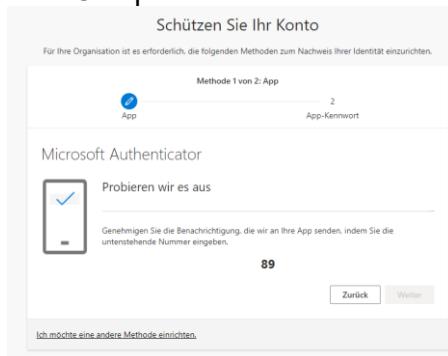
Schützen Sie Ihr Konto

Für Ihre Organisation ist es erforderlich, die folgenden Methoden zum Nachweis Ihrer Identität einzurichten.

Methode 1 von 2: App

App

2

App-Kennwort

Microsoft Authenticator

Probieren wir es aus

Genehmigen Sie die Benachrichtigung, die wir an Ihre App senden, indem Sie die untenstehende Nummer eingeben.

89

Zurück

Weiter

Ich möchte eine andere Methode einrichten.